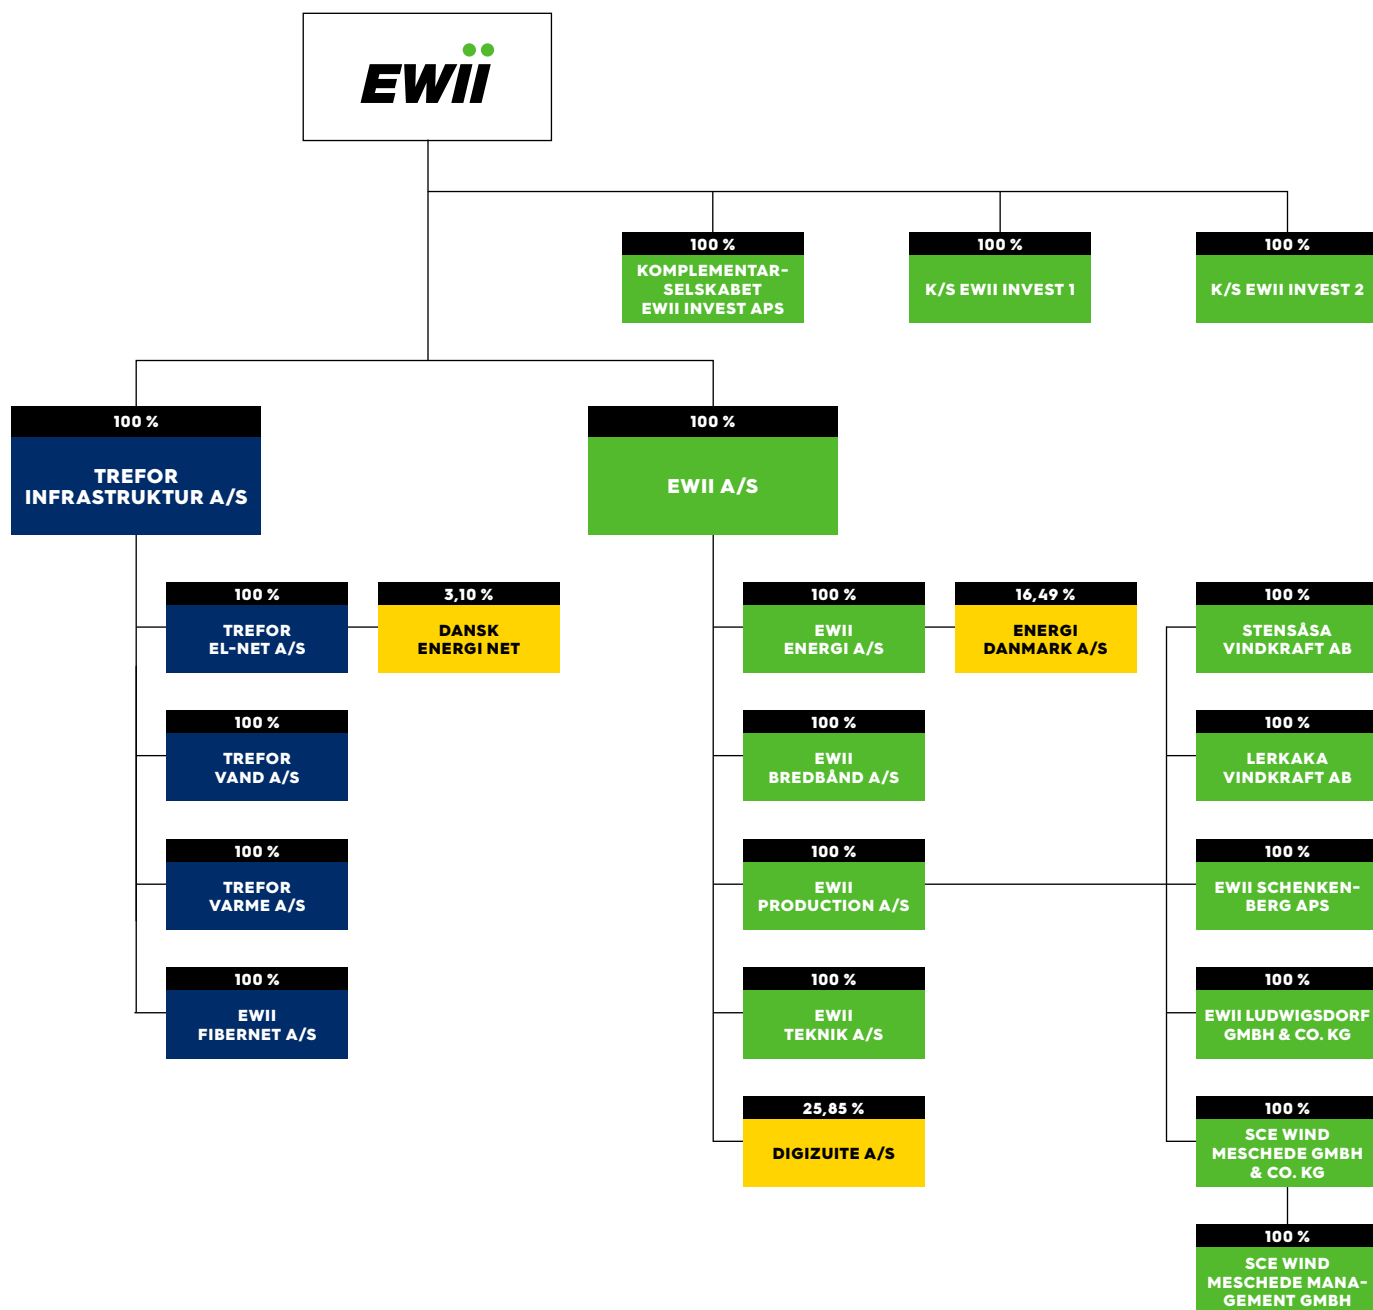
EWII

100 %
KOMPLEMENTARSELSKABET EWII INVEST APS

100 %
K/S EWII INVEST 1

100 %
K/S EWII INVEST 2

100 %
TREFOR INFRASTRUKTUR A/S

100 %
EWII A/S

100 %
TREFOR EL-NET A/S

3,10 %
DANSK ENERGI NET

100 %
TREFOR VAND A/S

100 %
TREFOR VARME A/S

100 %
EWII FIBERNET A/S

100 %
EWII ENERGI A/S

16,49 %
ENERGI DANMARK A/S

100 %
EWII BREDBÅND A/S

100 %
EWII PRODUCTION A/S

100 %
EWII TEKNIK A/S

25,85 %
DIGIZUITE A/S

100 %
STENSÅSA VINDKRAFT AB

100 %
LERKAKA VINDKRAFT AB

100 %
EWII SCHENKENBERG APS

100 %
EWII LUDWIGSDORF GMBH & CO. KG

100 %
SCE WIND MESCHEDE GMBH & CO. KG

100 %
SCE WIND MESCHEDE MANAGEMENT GMBH